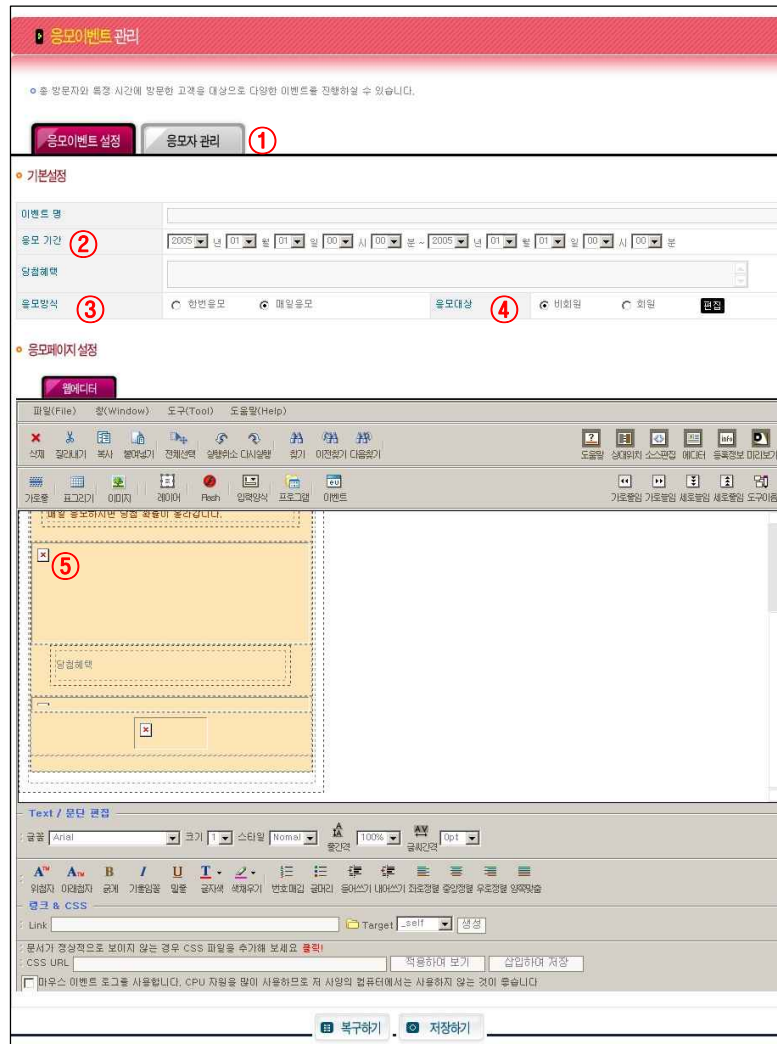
응모이벤트 관리

홈 방문자와 특정 시간에 방문한 고객을 대상으로 다양한 이벤트를 진행하실 수 있습니다.

응모이벤트 설정 | 응모자 관리 ①

기본설정

| 이벤트 명 | |
|---|---|
| 응모 기간 ② | 2005 년 01 월 01 일 00 시 00 분 ~ 2005 년 01 월 01 일 00 시 00 분 |
| 당첨혜택 | |
| 응모방식 ③ | ○ 한번응모 ● 매일응모 |
| 응모대상 ④ | ● 비회원 ○ 회원 편집 |

응모페이지 설정

웹에디터

파일(File) 창(Window) 도구(Tool) 도움말(Help)

삭제 잘라내기 복사 붙여넣기 전체선택 실행취소 다시실행 찾기 이전찾기 다음찾기 도움말 상대위치 소스편집 에디터 등록정보 미리보기

가로줄 표그리기 이미지 레이어 Flash 입력양식 프로그램 이벤트 가로합침 가로분할 세로분할 세로합침 도구이동

매일 응모하시면 당첨 확률이 올라갑니다.

⑤

당첨혜택

Text / 문단 편집

글꼴 Arial 크기 1 스타일 Nomal 줄간격 100% 글자간격 0pt

위첨자 아래첨자 굵게 기울임꼴 밑줄 글자색 색채우기 번호매김 글머리 들여쓰기 내어쓰기 좌측정렬 중앙정렬 우측정렬 양쪽맞춤

링크 & CSS

Link Target _self 생성

문서가 정상적으로 보이지 않는 경우 CSS 파일을 추가해 보세요 클릭!

CSS URL 적용하여 보기 삽입하여 저장

마우스 이벤트 로그를 사용합니다. CPU 자원을 많이 사용하므로 저 사양의 컴퓨터에서는 사용하지 않는 것이 좋습니다

복구하기 저장하기